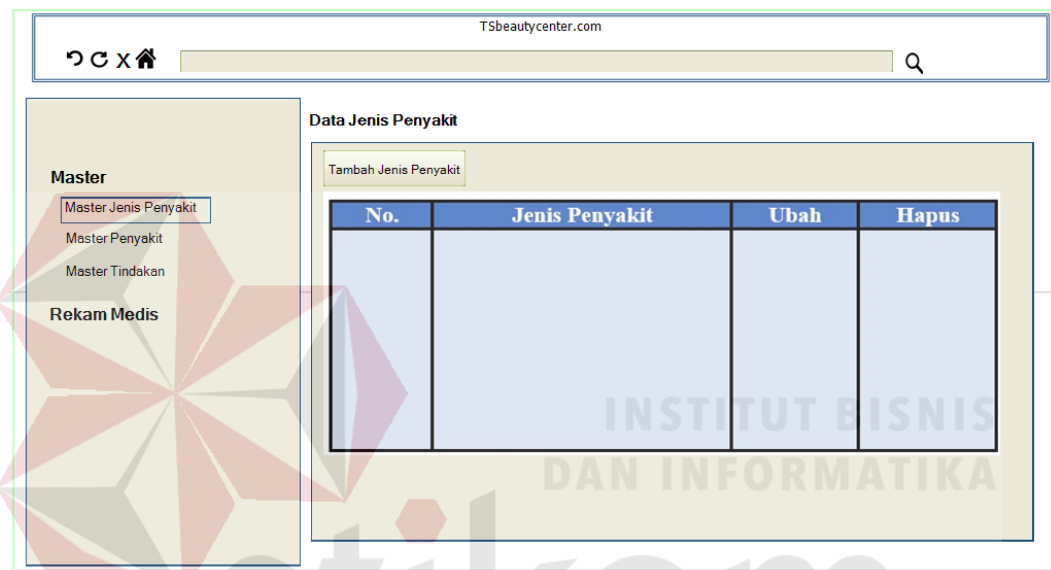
TSbeautycenter.com

Data Jenis Penyakit

Master

Master Jenis Penyakit

Master Penyakit

Master Tindakan

Rekam Medis

Tambah Jenis Penyakit

| No. | Jenis Penyakit | Ubah | Hapus |
|---|---|---|---|
| | | | |

INSTITUT BISNIS
DAN INFORMATIKA